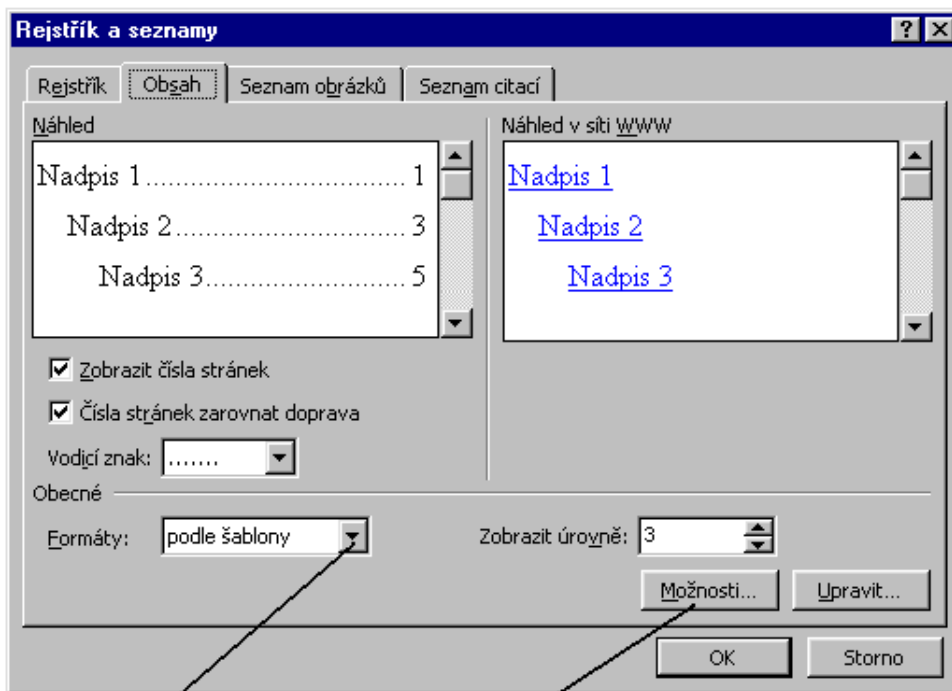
Rejstřík a seznamy

?

×

Rejstřík

Obsah

Seznam obrázků

Seznam citací

Náhled

Nadpis 1.................................1

Nadpis 2.............................3

Nadpis 3..........................5

Náhled v síti WWW

Nadpis 1

Nadpis 2

Nadpis 3

Zobrazit čísla stránek

Čísla stránek zarovnat doprava

Vodicí znak: .......

Obecné

Formáty: podle šablony

Zobrazit úrovně: 3

Možnosti...

Upravit...

OK

Storno